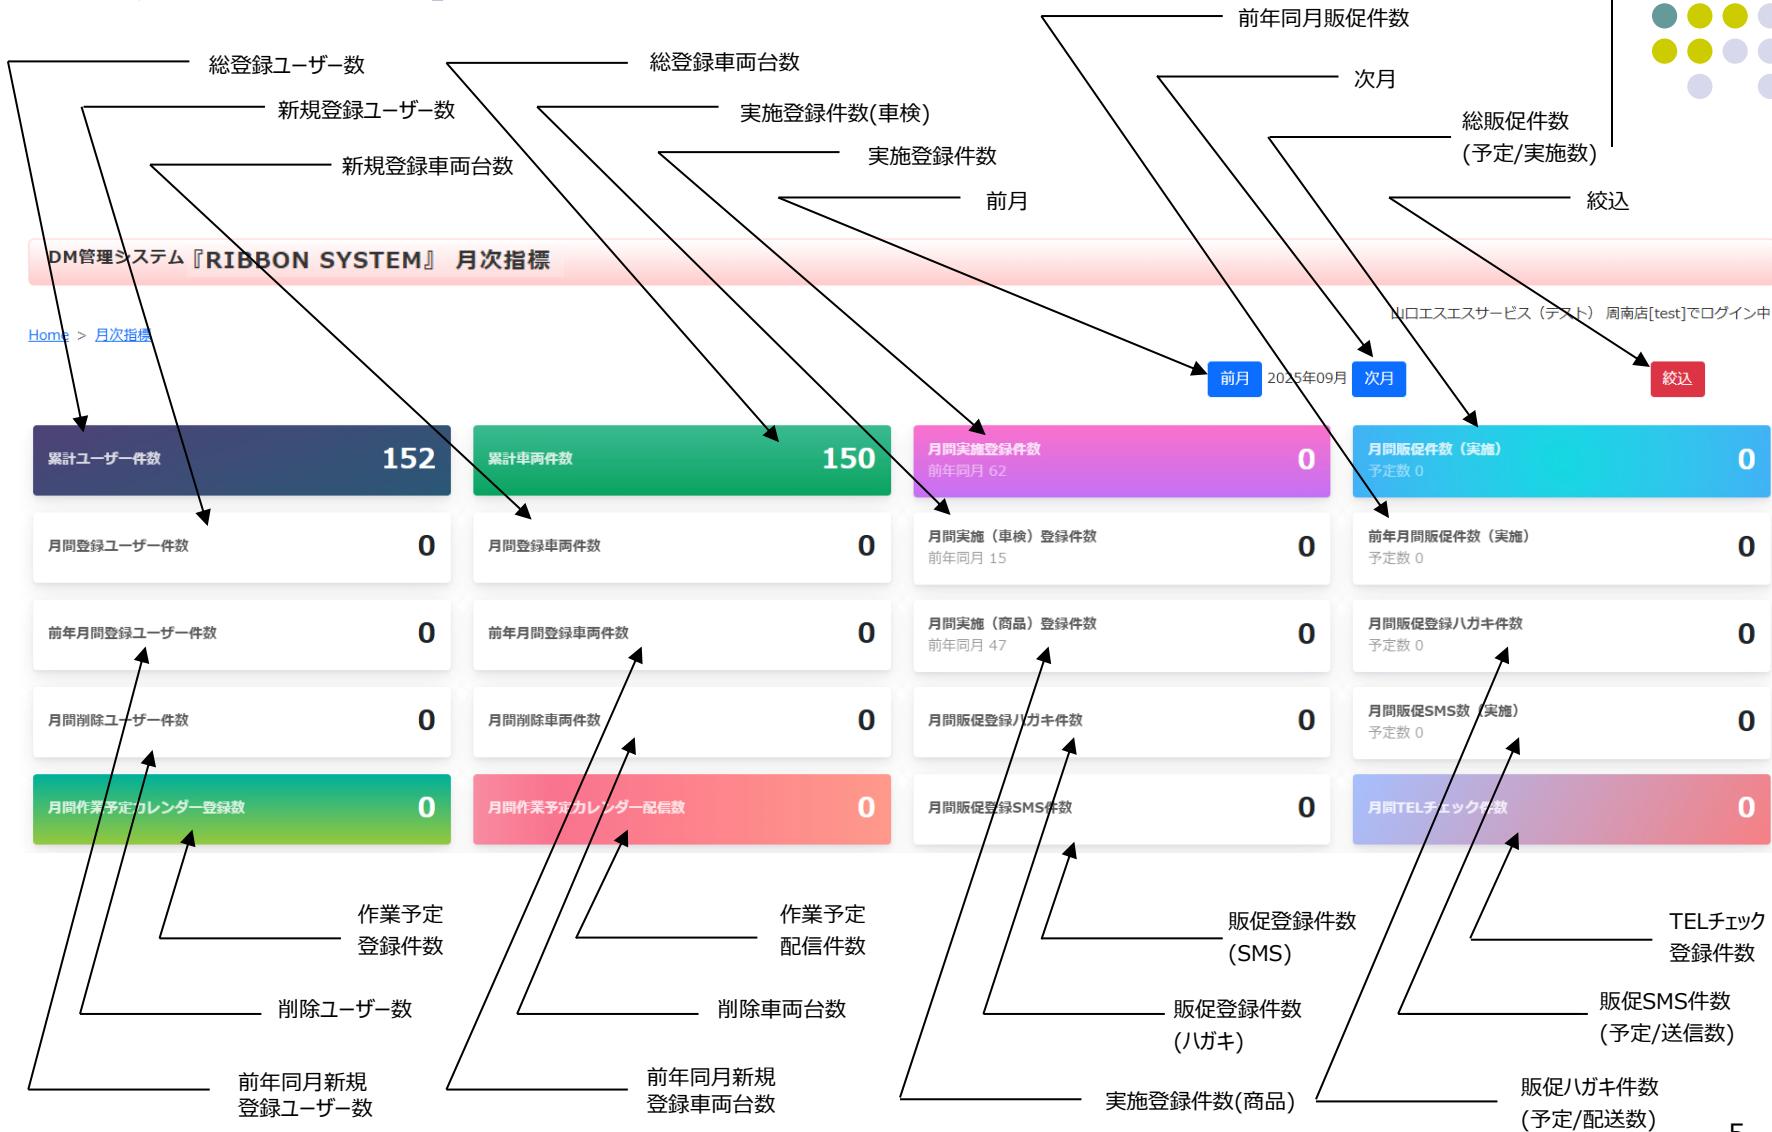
前年同月販促件数

総登録ユーザー数

総登録車両台数

次月

新規登録ユーザー数

実施登録件数(車検)

総販促件数
(予定/実施数)

新規登録車両台数

実施登録件数

前月

絞込

DM管理システム『RIBBON SYSTEM』 月次指標

山口エスエスサービス（テスト） 周南店[test]でログイン中

Home > 月次指標

前月 2025年09月 次月

絞込

| 累計ユーザー件数 152 | 累計車両件数 150 | 月間実施登録件数 前年同月 62 0 | 月間販促件数（実施） 予定数 0 0 |
|---|---|---|---|
| 月間登録ユーザー件数 0 | 月間登録車両件数 0 | 月間実施（車検）登録件数 前年同月 15 0 | 前年月間販促件数（実施） 予定数 0 0 |
| 前年月間登録ユーザー件数 0 | 前年月間登録車両件数 0 | 月間実施（商品）登録件数 前年同月 47 0 | 月間販促登録ハガキ件数 予定数 0 0 |
| 月間削除ユーザー件数 0 | 月間削除車両件数 0 | 月間販促登録ハガキ件数 0 | 月間販促SMS数（実施） 予定数 0 0 |
| 月間作業予定カレンダー登録数 0 | 月間作業予定カレンダー配信数 0 | 月間販促登録SMS件数 0 | 月間TELチェック件数 0 |

作業予定
登録件数

作業予定
配信件数

販促登録件数
(SMS)

TELチェック
登録件数

削除ユーザー数

削除車両台数

販促登録件数
(ハガキ)

販促SMS件数
(予定/送信数)

前年同月新規
登録ユーザー数

前年同月新規
登録車両台数

実施登録件数(商品)

販促ハガキ件数
(予定/配送数)

5